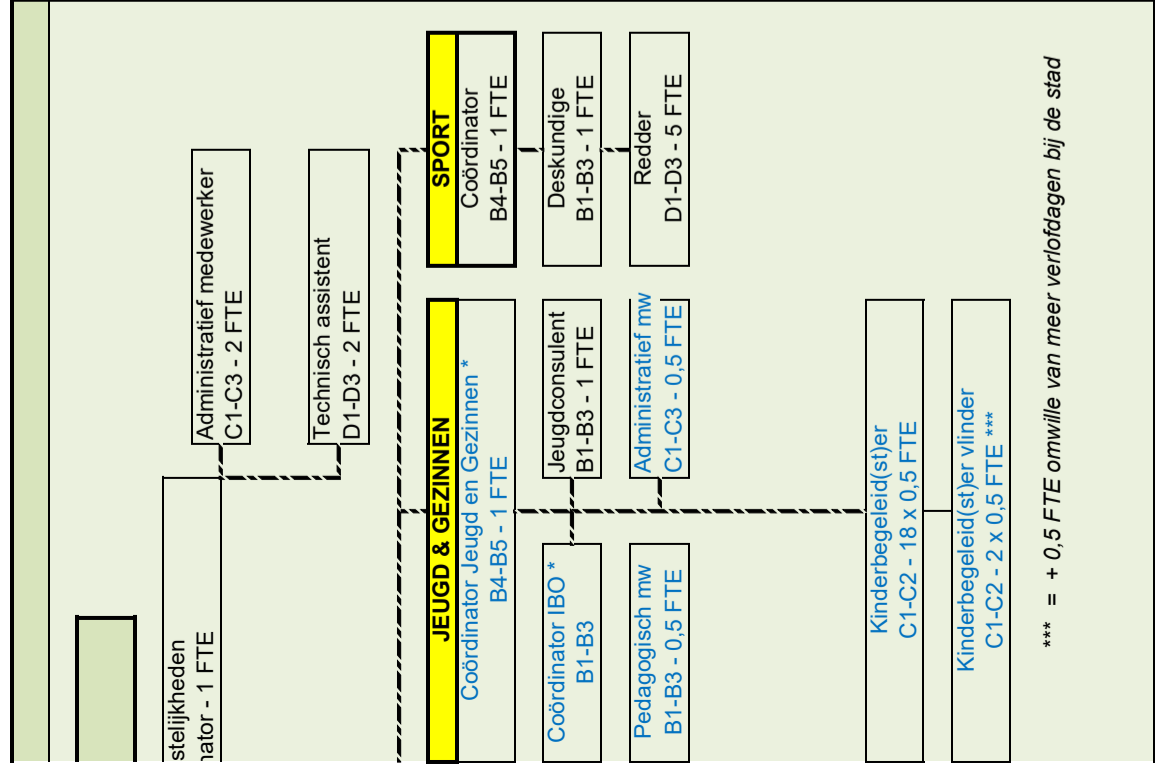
Administratief medewerker
C1-C3 - 2 FTE

Technisch assistent
D1-D3 - 2 FTE

stelijkheden
nator - 1 FTE

SPORT
Coördinator
B4-B5 - 1 FTE

Deskundige
B1-B3 - 1 FTE

Redder
D1-D3 - 5 FTE

JEUGD & GEZINNEN
Coördinator Jeugd en Gezinnen *
B4-B5 - 1 FTE

Jeugdconsulent
B1-B3 - 1 FTE

Administratief mw
C1-C3 - 0,5 FTE

Coördinator IBO *
B1-B3

Pedagogisch mw
B1-B3 - 0,5 FTE

Kinderbegeleid(st)er
C1-C2 - 18 x 0,5 FTE

Kinderbegeleid(st)er vlinder
C1-C2 - 2 x 0,5 FTE ***

*** = + 0,5 FTE omwille van meer verlofdagen bij de stad